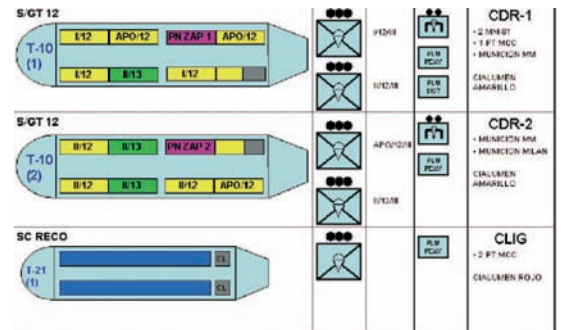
S/GT 12

T-10 (1)

I/12 | APO/12 | PN ZAP 1 | APO/12

I/12 | II/13 | I/12

I/12/II

II/12/II

PLM PCAV

PLM DIST

CDR-1

- 2 MH II
- 1 PT MCC
- MUNICION MM

CIALUMEN AMARILLO

S/GT 12

T-10 (2)

II/12 | II/13 | PN ZAP 2

II/12 | II/13 | II/12 | APO/12

APO/12/II

II/13/II

PLM PCAV

CDR-2

- MUNICION MM
- MUNICION MILAN

CIALUMEN AMARILLO

SC RECO

T-21 (1)

CL

CL

PLM PCAV

CLIG

- 2 PT MCC

CIALUMEN ROJO